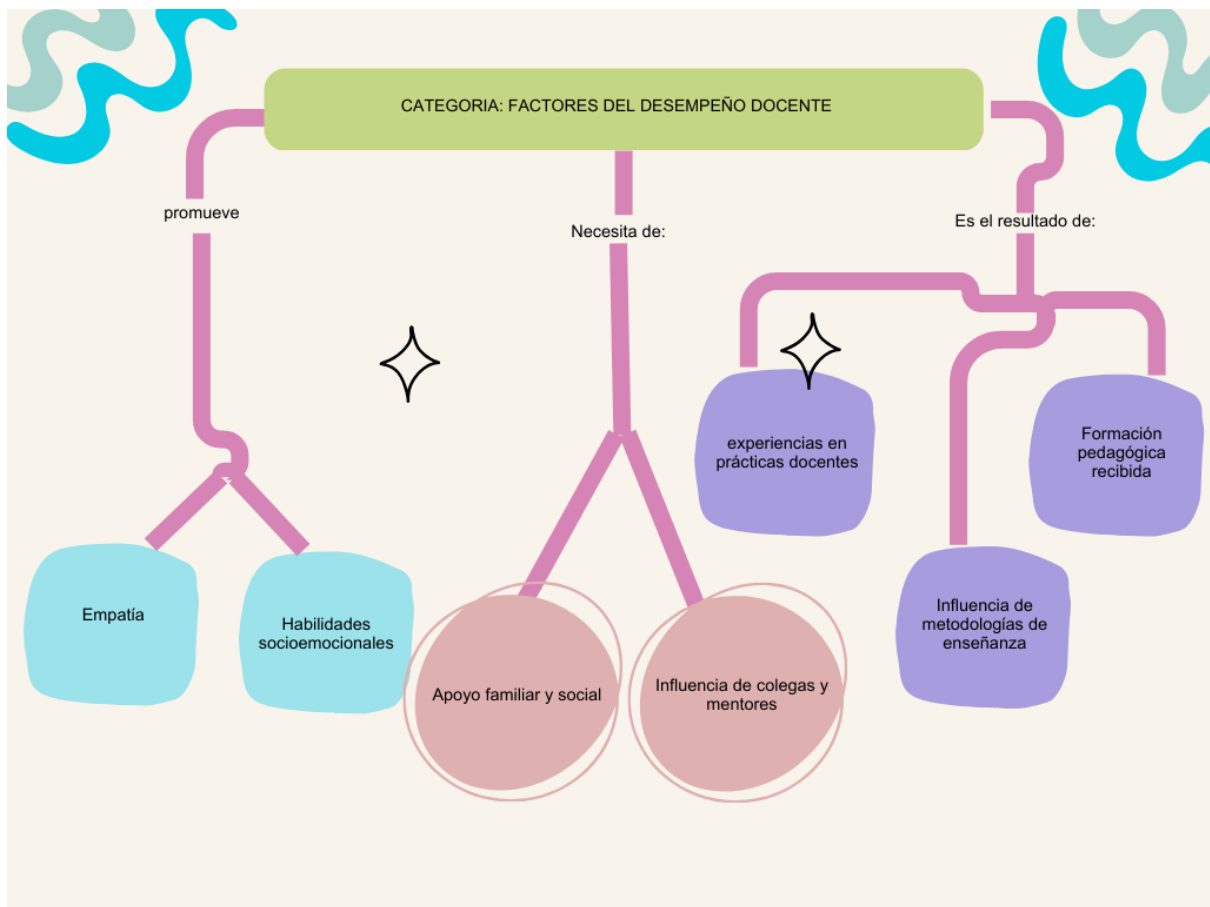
CATEGORIA: FACTORES DEL DESEMPEÑO DOCENTE

promueve

Necesita de:

Es el resultado de:

experiencias en prácticas docentes

Formación pedagógica recibida

Empatía

Habilidades socioemocionales

Apoyo familiar y social

Influencia de colegas y mentores

Influencia de metodologías de enseñanza